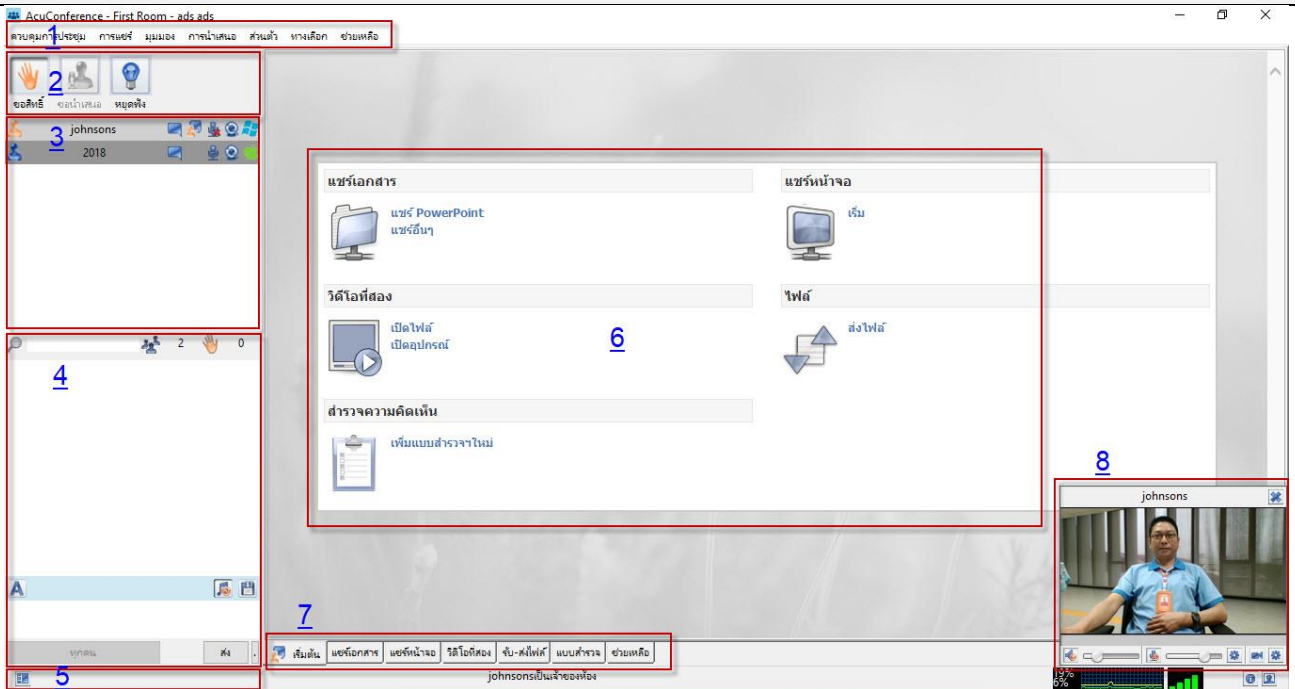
AcuConference - First Room - ads ads

ควบคุมการประชุม การแชร์ มุมมอง การนำเสนอ ส่วนตัว ทางเลือก ช่วยเหลือ

1

2

ขอสิทธิ์ ขอนำเสนอ หยุดพัง

3

johnsons

2018

2 0

4

A

ทุกคน ส่ง

5

แชร์เอกสาร

แชร์ PowerPoint
แชร์อื่นๆ

แชร์หน้าจอ

เริ่ม

วิดีโอที่สอง

เปิดไฟล์
เปิดอุปกรณ์

6

ไฟล์

ส่งไฟล์

สำรวจความคิดเห็น

เพิ่มแบบสำรวจใหม่

7

เริ่มต้น แชร์เอกสาร แชร์หน้าจอ วิดีโอที่สอง รับ-ส่งไฟล์ แบบสำรวจ ช่วยเหลือ

johnsonsเป็นเจ้าของห้อง

8

johnsons

19%
6%